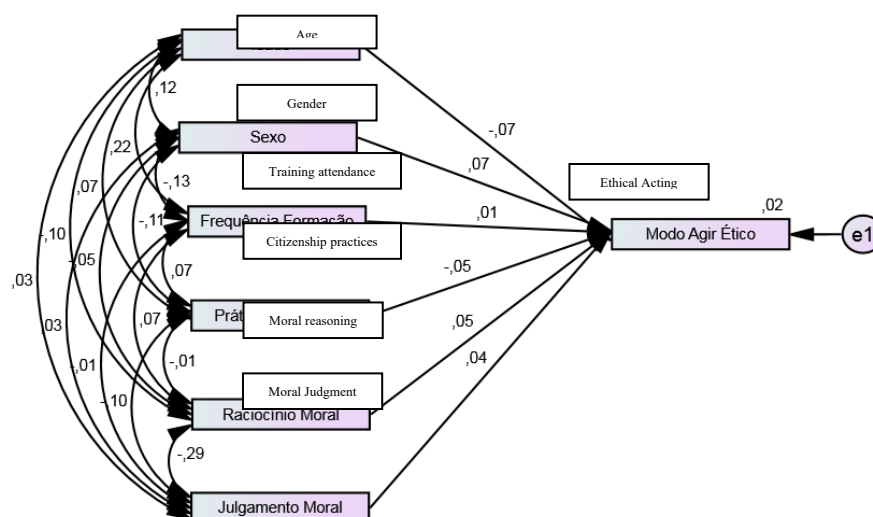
Age

,12

Gender

Sexo

,22

Training attendance

,07

-,13

-,11

Frequência Formação

Citizenship practices

-,10

-,05

,07

,03

Prát

Moral reasoning

,03

,07

,01

-,01

Moral Judgment

-10

Raciocínio Moral

-,29

Julgamento Moral

-,07

,07

,01

-,05

,05

,04

Ethical Acting

,02

Modo Agir Ético

e1